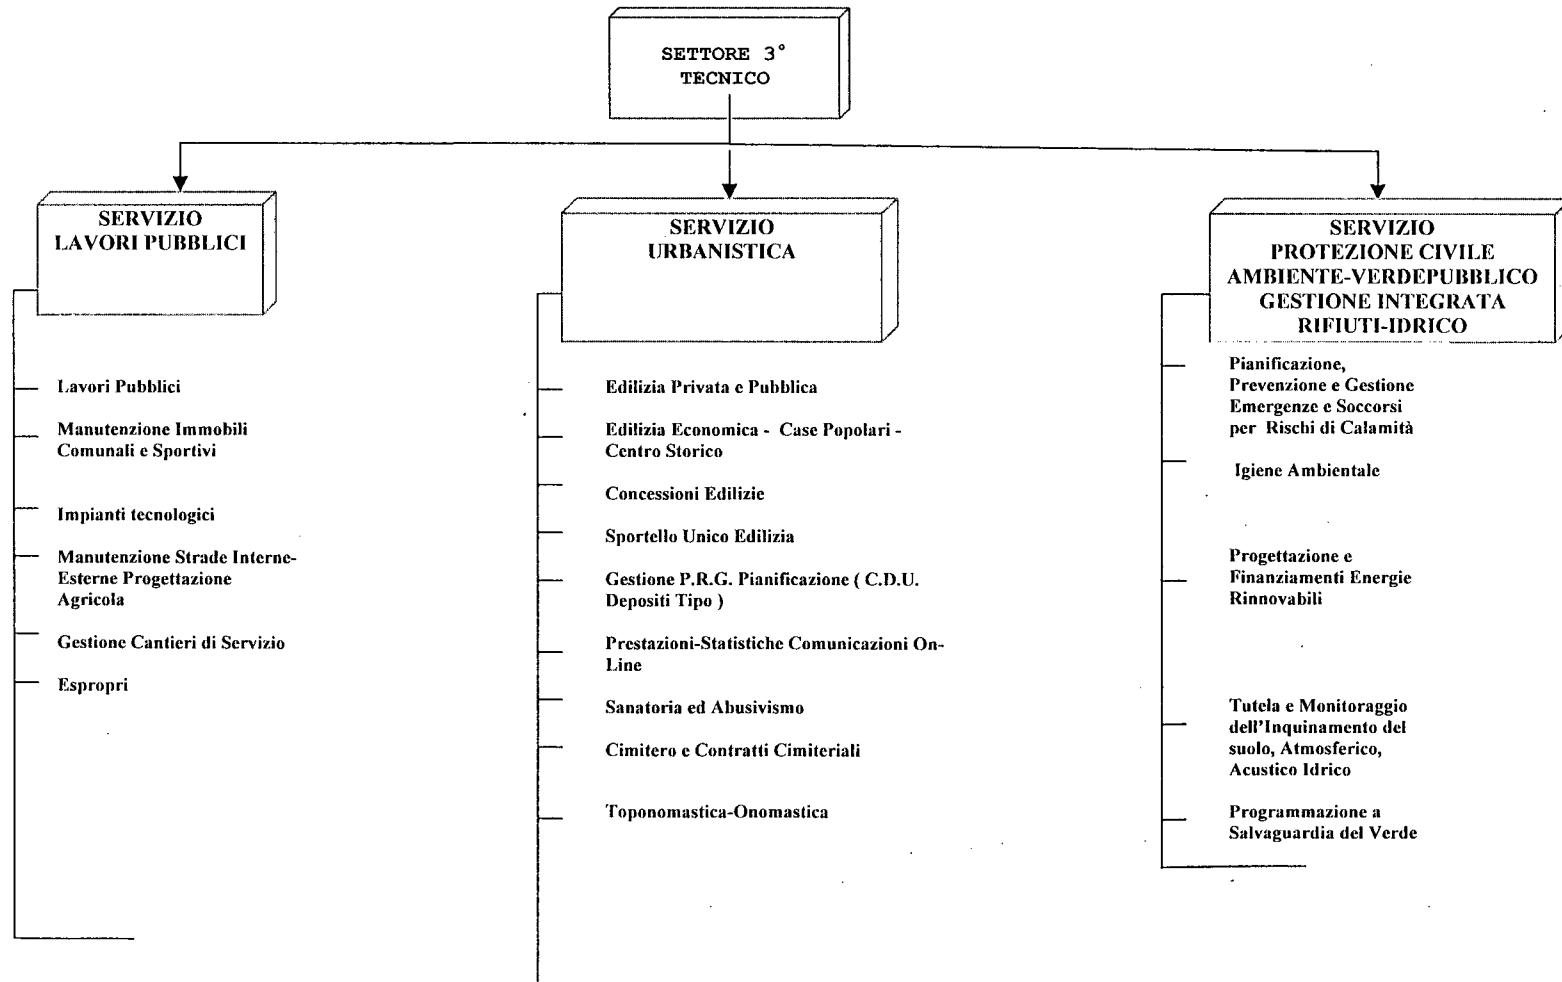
SETTORE 3°
TECNICO

SERVIZIO
LAVORI PUBBLICI

Lavori Pubblici

Manutenzione Immobili Comunali e Sportivi

Impianti tecnologici

Manutenzione Strade Interne-Esterne Progettazione Agricola

Gestione Cantieri di Servizio

Espropri

SERVIZIO
URBANISTICA

Edilizia Privata e Pubblica

Edilizia Economica - Case Popolari - Centro Storico

Concessioni Edilizie

Sportello Unico Edilizia

Gestione P.R.G. Pianificazione ( C.D.U. Depositi Tipo )

Prestazioni-Statistiche Comunicazioni On-Line

Sanatoria ed Abusivismo

Cimitero e Contratti Cimiteriali

Toponomastica-Onomastica

SERVIZIO
PROTEZIONE CIVILE
AMBIENTE-VERDEPUBBLICO
GESTIONE INTEGRATA
RIFIUTI-IDRICO

Pianificazione, Prevenzione e Gestione Emergenze e Soccorsi per Rischi di Calamità

Igiene Ambientale

Progettazione e Finanziamenti Energie Rinnovabili

Tutela e Monitoraggio dell'Inquinamento del suolo, Atmosferico, Acustico Idrico

Programmazione a Salvaguardia del Verde